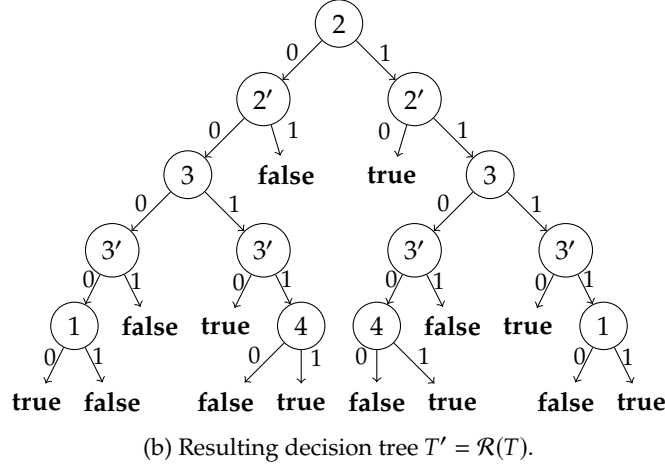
2
0 1
$2'$ $2'$
0 1 0 1
3 false true 3
0 1 0 1
$3'$ $3'$ $3'$ $3'$
0 1 0 1 0 1 0 1
1 false true 4 4 false true 1
0 1 0 1 0 1 0 1
true false false true false true false true

(b) Resulting decision tree $T' = \mathcal{R}(T)$.